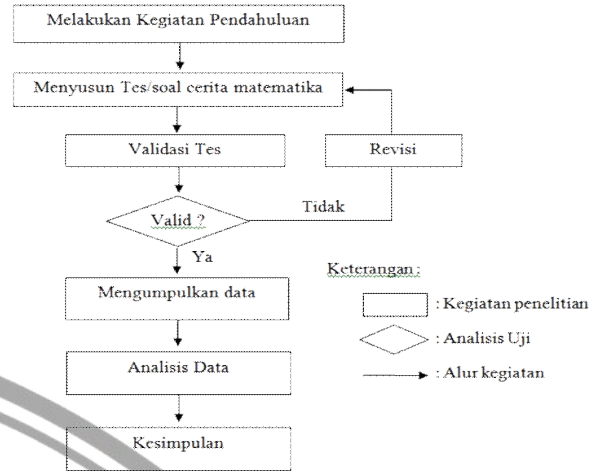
Melakukan Kegiatan Pendahuluan

Menyusun Tes/soal cerita matematika

Validasi Tes

Revisi

Valid ?

Tidak

Ya

Keterangan :

Mengumpulkan data

: Kegiatan penelitian

: Analisis Uji

Analisis Data

: Alur kegiatan

Kesimpulan